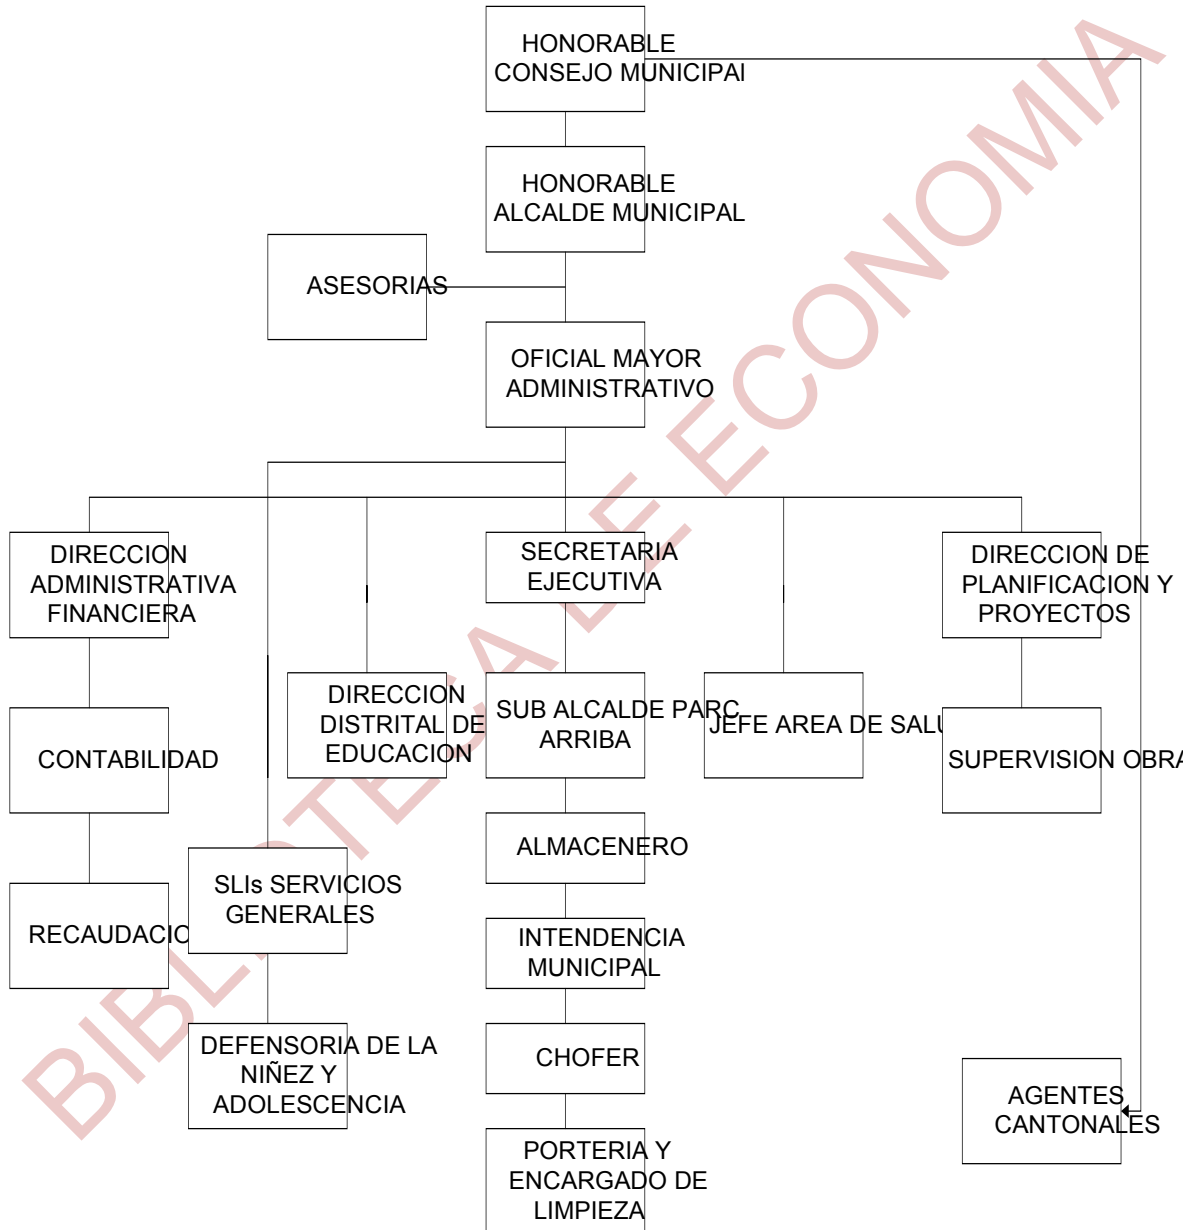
HONORABLE CONSEJO MUNICIPAI

HONORABLE ALCALDE MUNICIPAL

ASESORIAS

OFICIAL MAYOR ADMINISTRATIVO

DIRECCION ADMINISTRATIVA FINANCIERA

SECRETARIA EJECUTIVA

DIRECCION DE PLANIFICACION Y PROYECTOS

CONTABILIDAD

DIRECCION DISTRITAL DE EDUCACION

SUB ALCALDE PARC ARRIBA

JEFE AREA DE SALU

SUPERVISION OBRA

RECAUDACIO

SLIs SERVICIOS GENERALES

ALMACENERO

INTENDENCIA MUNICIPAL

DEFENSORIA DE LA NIÑEZ Y ADOLESCENCIA

CHOFER

AGENTES CANTONALES

PORTERIA Y ENCARGADO DE LIMPIEZA

BIBLIOTECA DE ECONOMIA